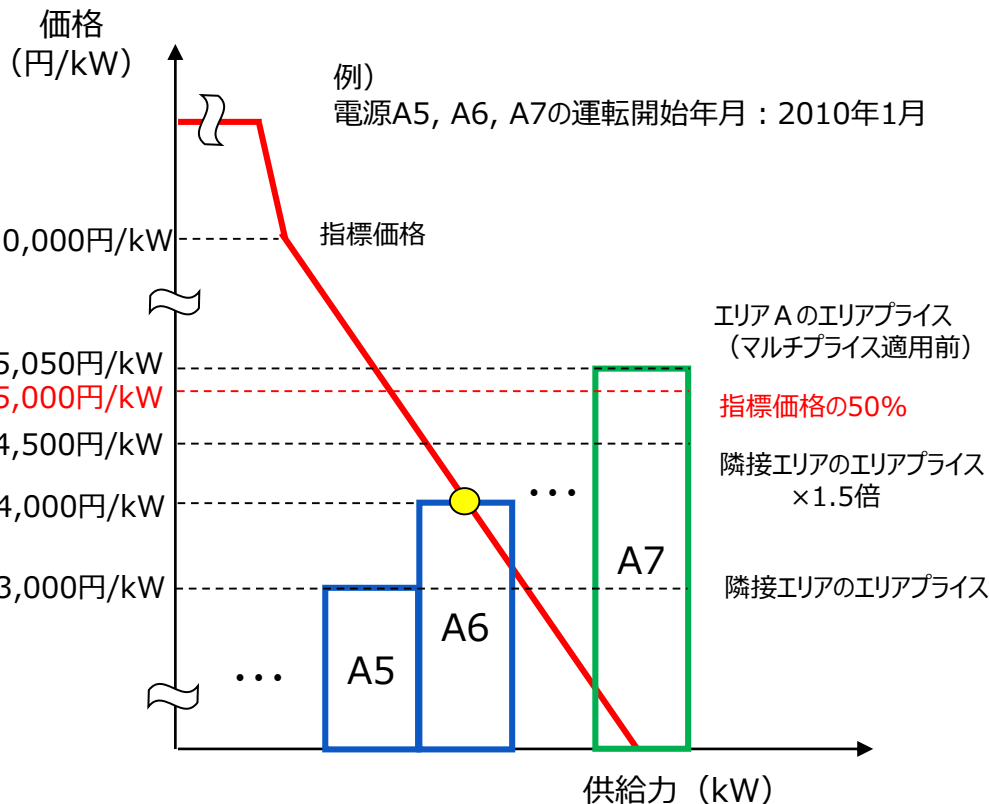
価格
（円/kW）

例）
電源A5, A6, A7の運転開始年月：2010年1月

0,000円/kW
指標価格

5,050円/kW
5,000円/kW
4,500円/kW
4,000円/kW
3,000円/kW

エリアＡのエリアプライス
（マルチプライス適用前）
指標価格の50%
隣接エリアのエリアプライス
×1.5倍
隣接エリアのエリアプライス

…
A5
A6
…
A7

供給力（kW）